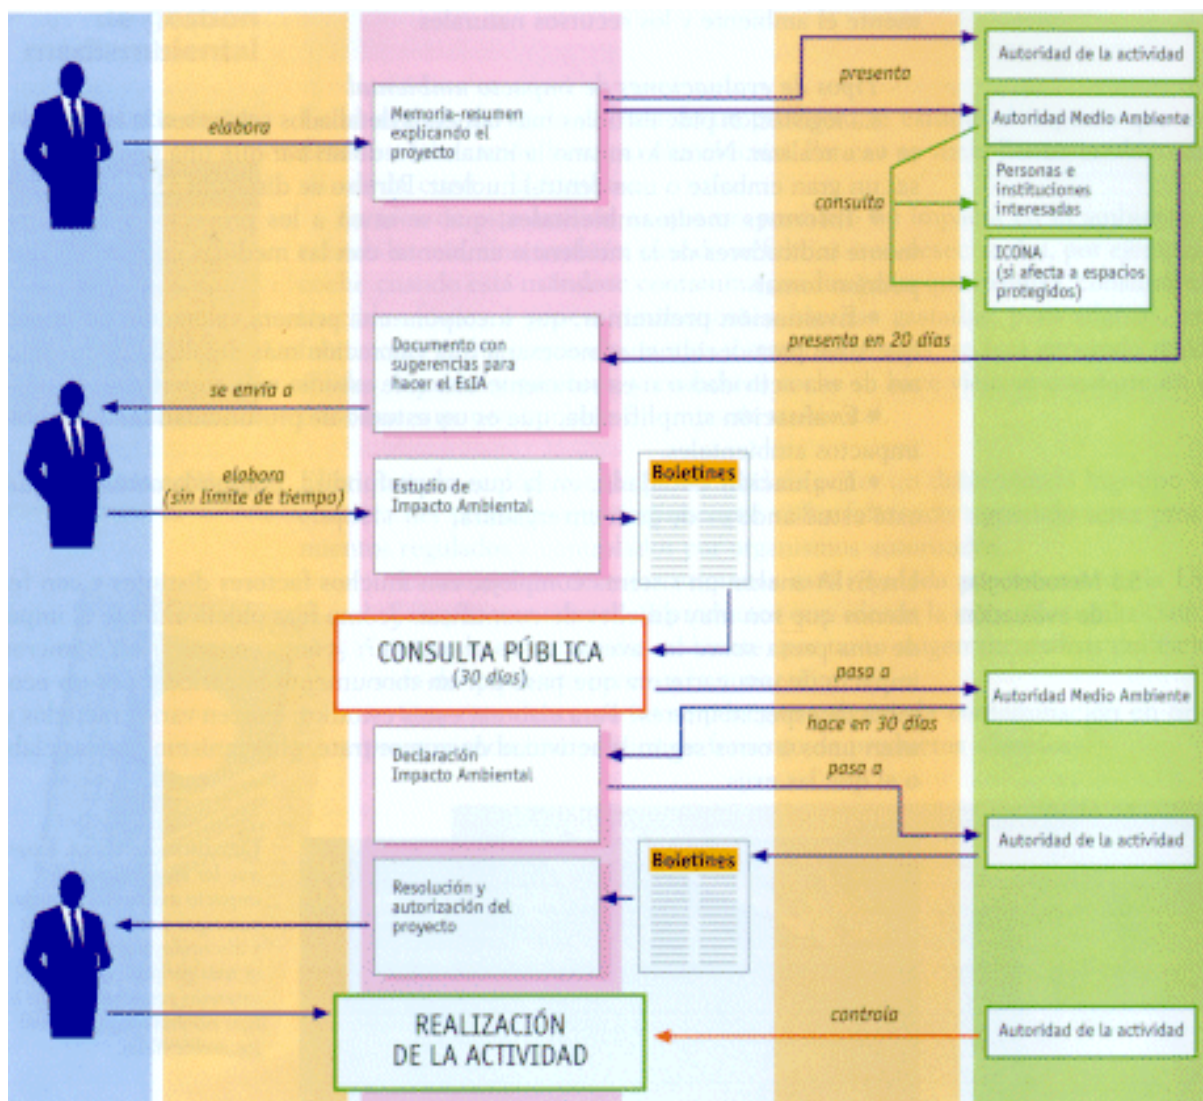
elabora

Memoria-resumen explicando el proyecto

presenta

Autoridad de la actividad

Autoridad Medio Ambiente

consulta

Personas e instituciones interesadas

ICONA (si afecta a espacios protegidos)

presenta en 20 días

Documento con sugerencias para hacer el EsIA

se envía a

elabora (sin límite de tiempo)

Estudio de Impacto Ambiental

Boletines

CONSULTA PÚBLICA (30 días)

pasa a

Autoridad Medio Ambiente

hace en 30 días

Declaración Impacto Ambiental

pasa a

Autoridad de la actividad

Boletines

Resolución y autorización del proyecto

REALIZACIÓN DE LA ACTIVIDAD

controla

Autoridad de la actividad